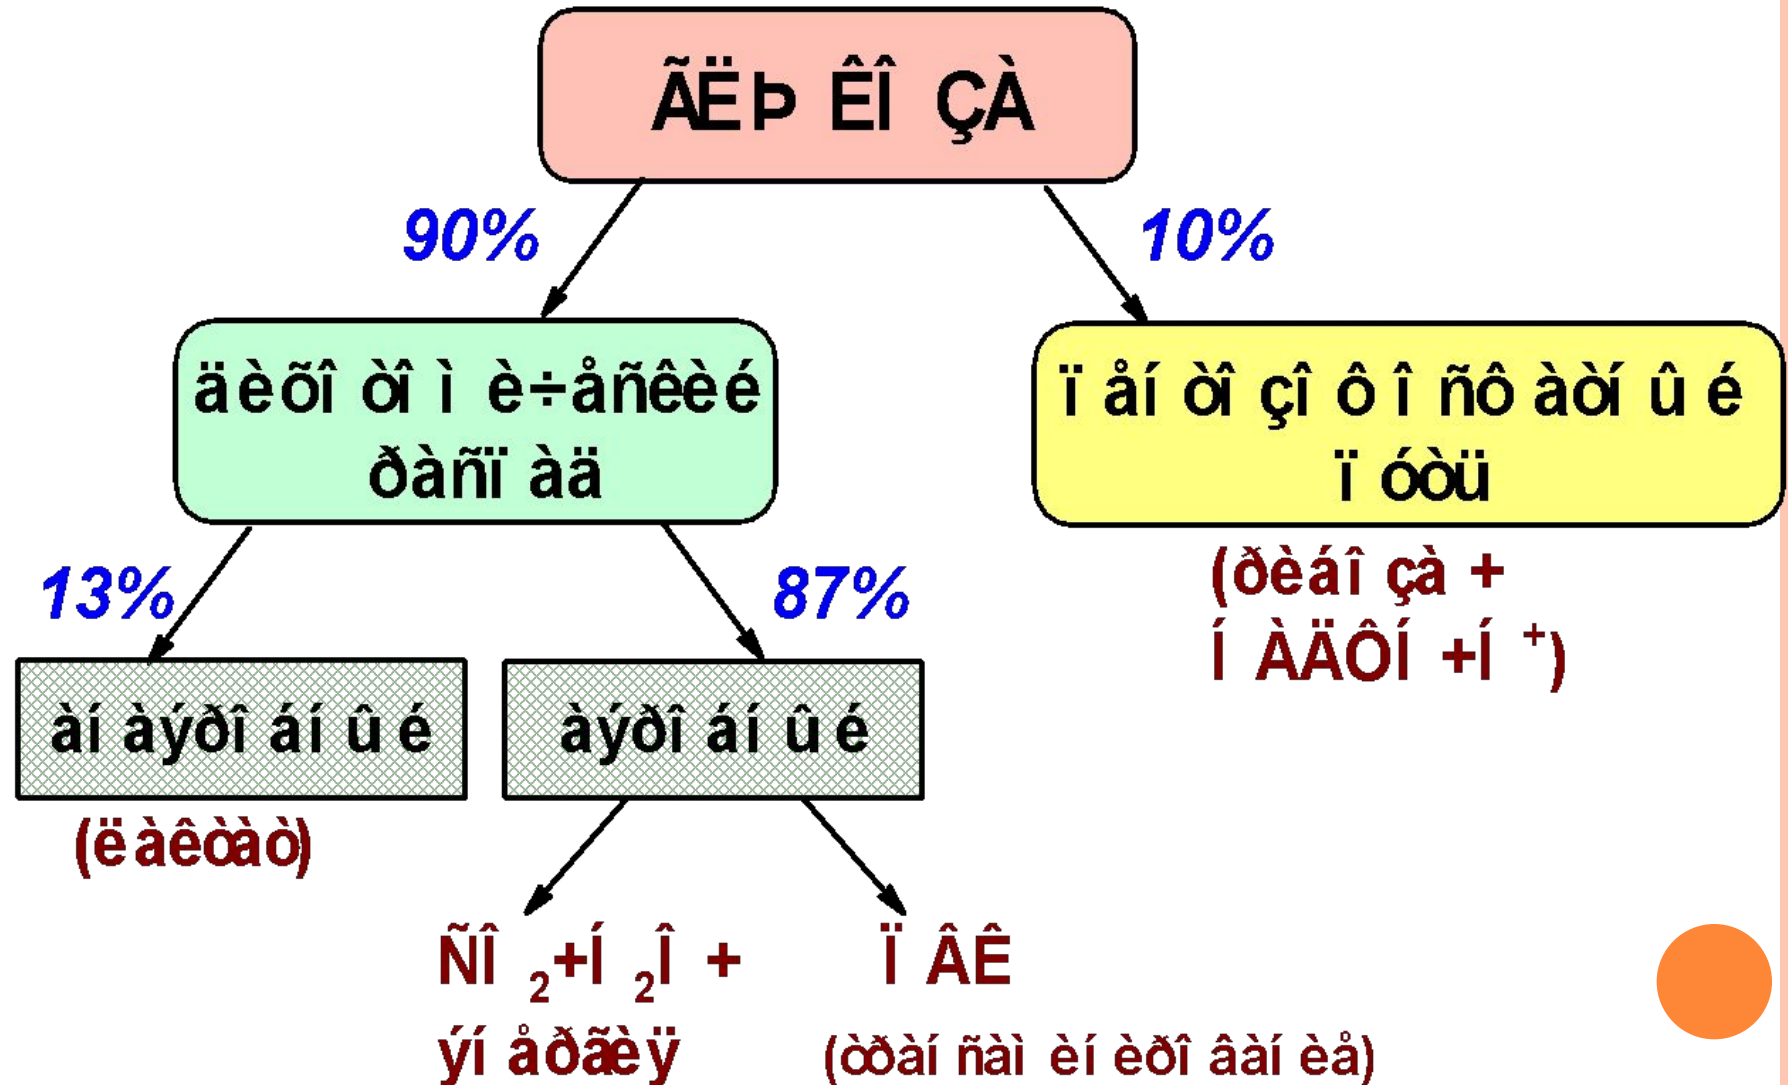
ÃËÞ ÊÎ ÇÀ

90%

10%

äèõîä òî ì è÷åñêèé ðàñïàä

ï åí òî çî ô î ñô àòí û é ï óòü

(ðèáî çà + Í ÀÄÔÍ +Í $^+$)

13%

87%

àí àýðî áí û é

àýðî áí û é

(ëàêòàò)

ÑÎ $_2$+Í $_2$Î + ýí åðãèÿ

ï ÂÊ

(òðàí ñàì èí èðî âàí èå)